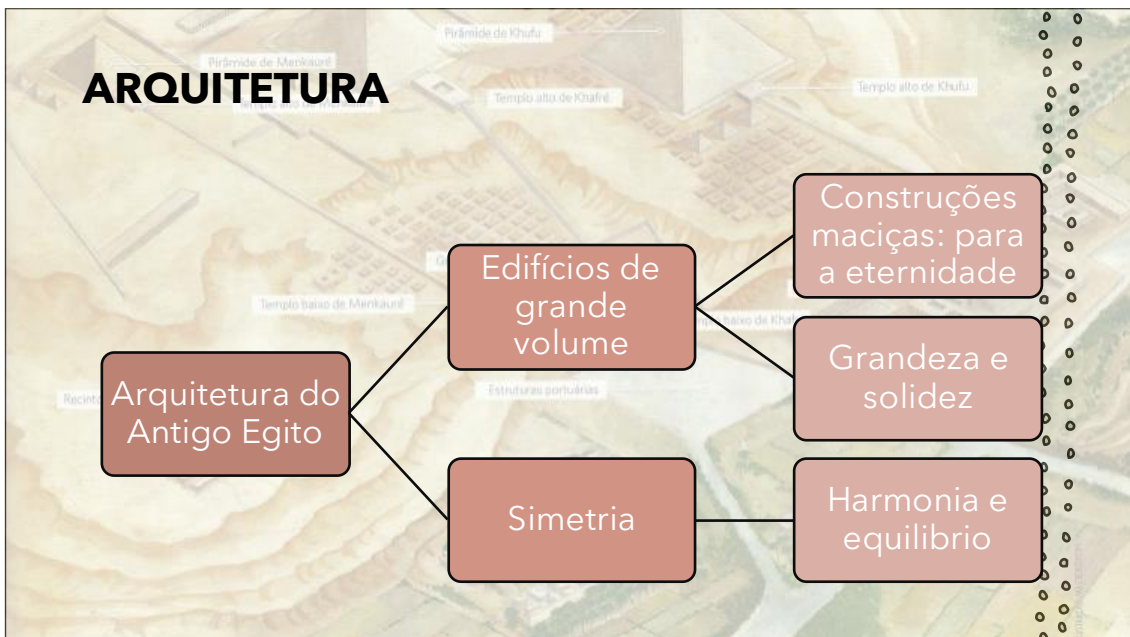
Pirâmide de Khufu

Pirâmide de Menkauré

ARQUITETURA

Templo alto de Khafré

Templo alto de Khufu

Templo baixo de Menkauré

Templo baixo de Khafré

Estruturas portuárias

Recinto

Arquitetura do Antigo Egito

Edifícios de grande volume

Simetria

Construções maciças: para a eternidade

Grandeza e solidez

Harmonia e equilibrio